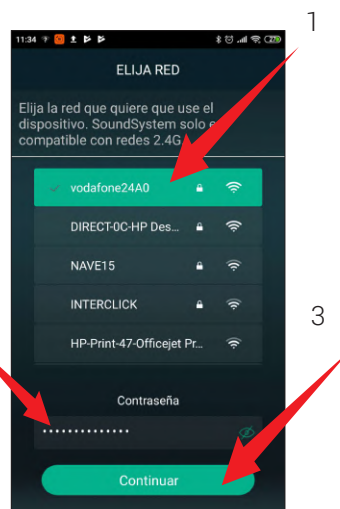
11:34

1

ELIJA RED

Elija la red que quiere que use el dispositivo. SoundSystem solo e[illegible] compatible con redes 2.4G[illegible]

vodafone24A0

DIRECT-0C-HP Des...

NAVE15

INTERCLICK

HP-Print-47-Officejet Pr...

3

Contraseña

••••••••••••••

Continuar